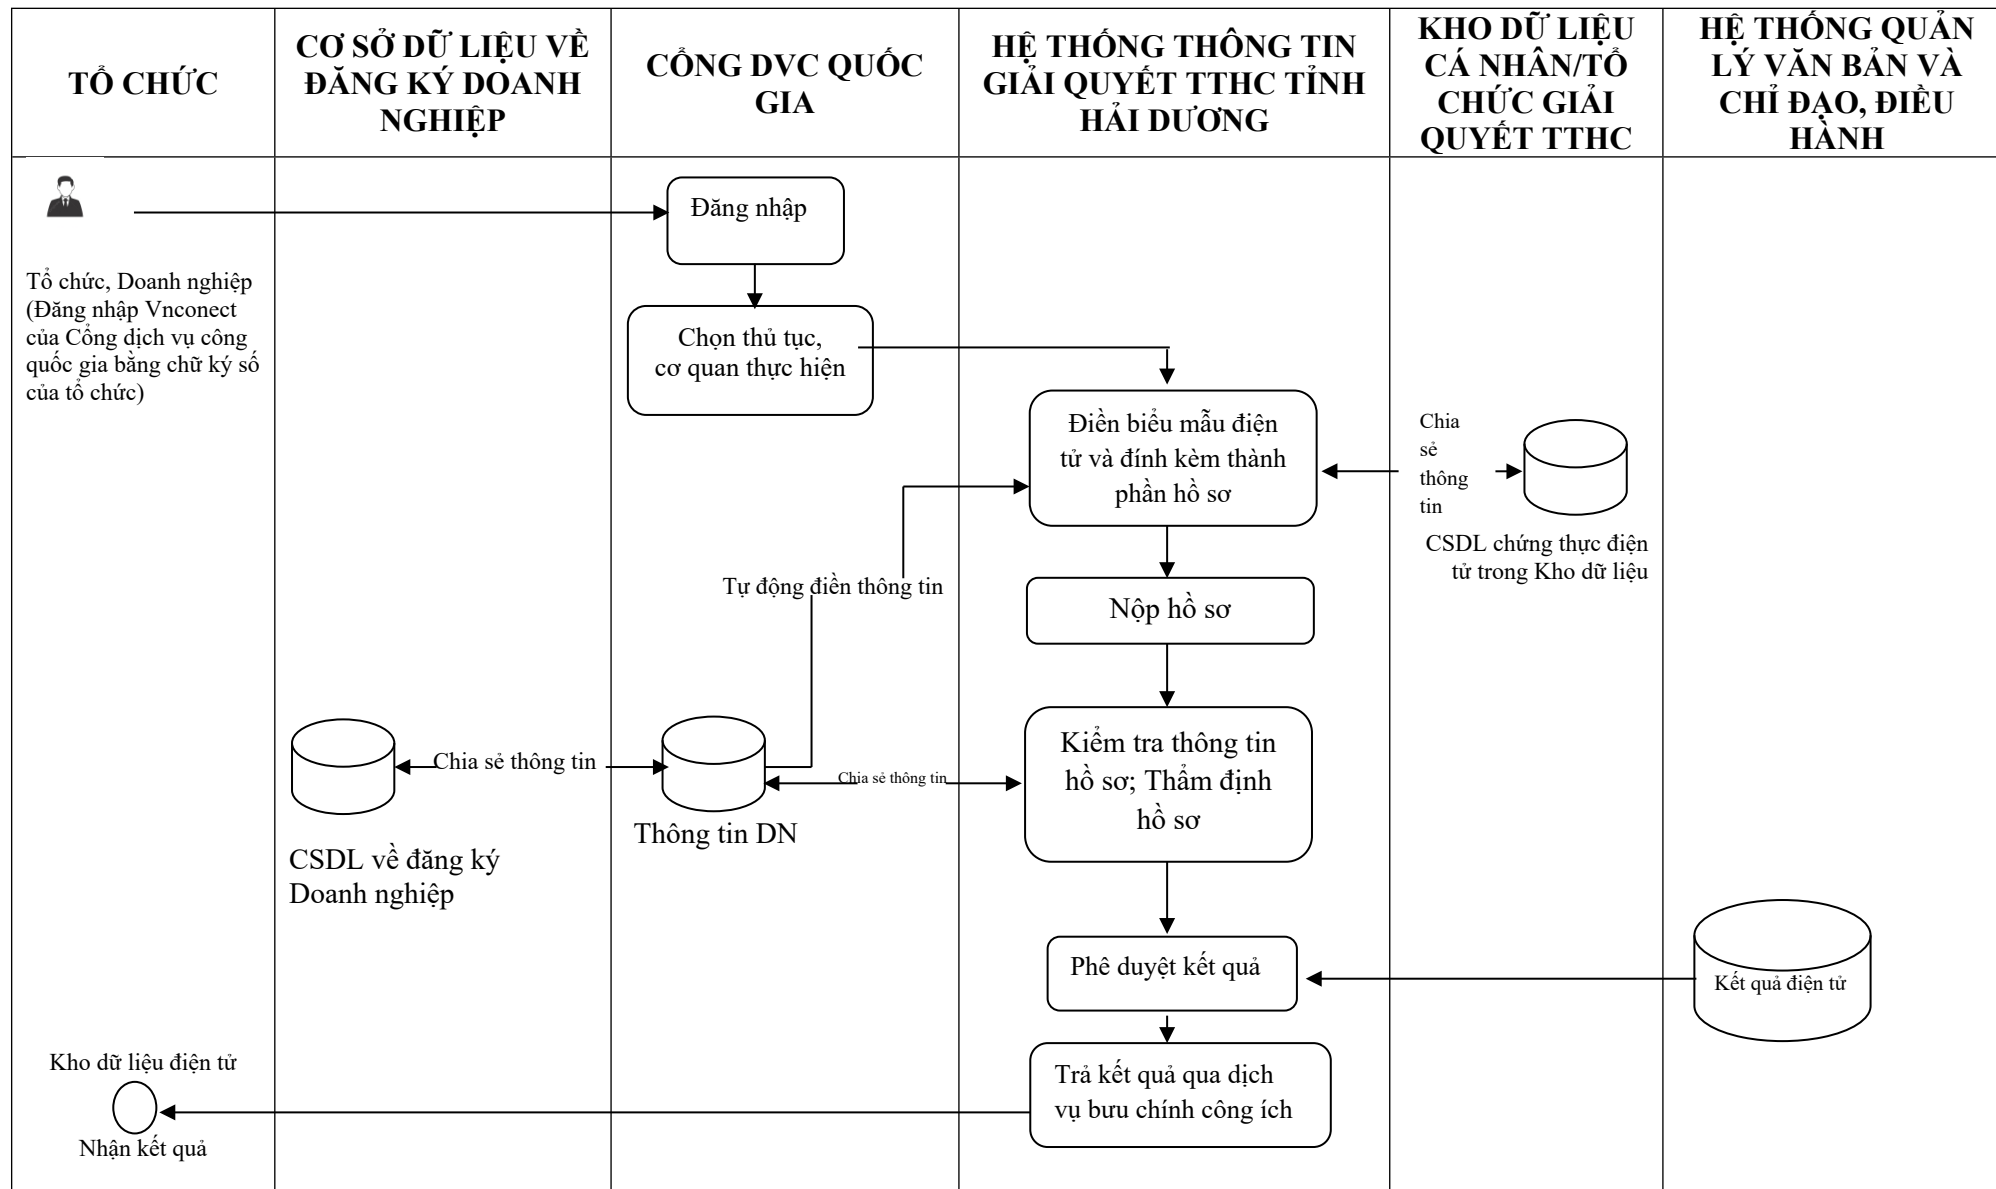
| TỔ CHỨC | CƠ SỞ DỮ LIỆU VỀ ĐĂNG KÝ DOANH NGHIỆP | CỔNG DVC QUỐC GIA | HỆ THỐNG THÔNG TIN GIẢI QUYẾT TTHC TỈNH HẢI DƯƠNG | KHO DỮ LIỆU CÁ NHÂN/TỔ CHỨC GIẢI QUYẾT TTHC | HỆ THỐNG QUẢN LÝ VĂN BẢN VÀ CHỈ ĐẠO, ĐIỀU HÀNH |
|---|---|---|---|---|---|

Tổ chức, Doanh nghiệp (Đăng nhập Vnconect của Cổng dịch vụ công quốc gia bằng chữ ký số của tổ chức)

Đăng nhập

Chọn thủ tục, cơ quan thực hiện

Điền biểu mẫu điện tử và đính kèm thành phần hồ sơ

Chia sẻ thông tin

CSDL chứng thực điện tử trong Kho dữ liệu

Tự động điền thông tin

Nộp hồ sơ

Chia sẻ thông tin

Chia sẻ thông tin

Kiểm tra thông tin hồ sơ; Thẩm định hồ sơ

CSDL về đăng ký Doanh nghiệp

Thông tin DN

Phê duyệt kết quả

Kết quả điện tử

Kho dữ liệu điện tử

Trả kết quả qua dịch vụ bưu chính công ích

Nhận kết quả